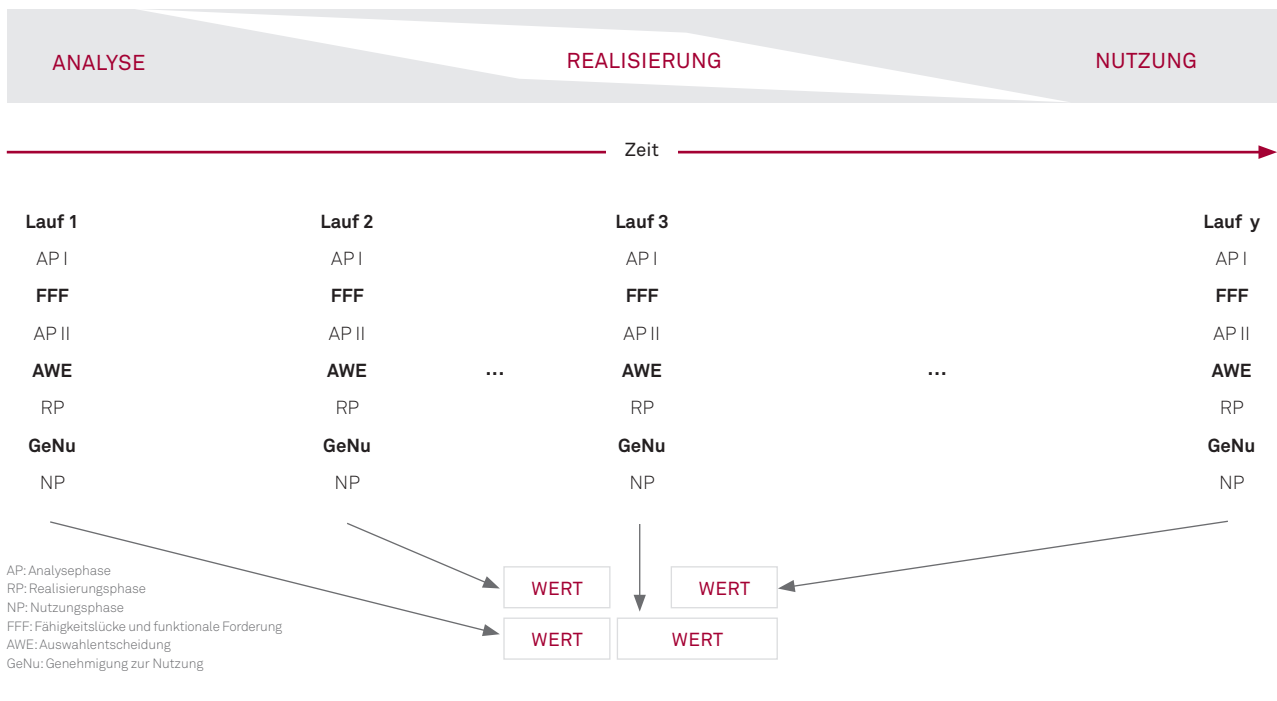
ANALYSE REALISIERUNG NUTZUNG

Zeit

| Lauf 1 | Lauf 2 | | Lauf 3 | | Lauf y |
|---|---|---|---|---|---|
| AP I | AP I | | AP I | | AP I |
| **FFF** | **FFF** | | **FFF** | | **FFF** |
| AP II | AP II | | AP II | | AP II |
| **AWE** | **AWE** | ... | **AWE** | ... | **AWE** |
| RP | RP | | RP | | RP |
| **GeNu** | **GeNu** | | **GeNu** | | **GeNu** |
| NP | NP | | NP | | NP |

WERT
WERT
WERT
WERT

AP: Analysephase
RP: Realisierungsphase
NP: Nutzungsphase
FFF: Fähigkeitslücke und funktionale Forderung
AWE: Auswahlentscheidung
GeNu: Genehmigung zur Nutzung